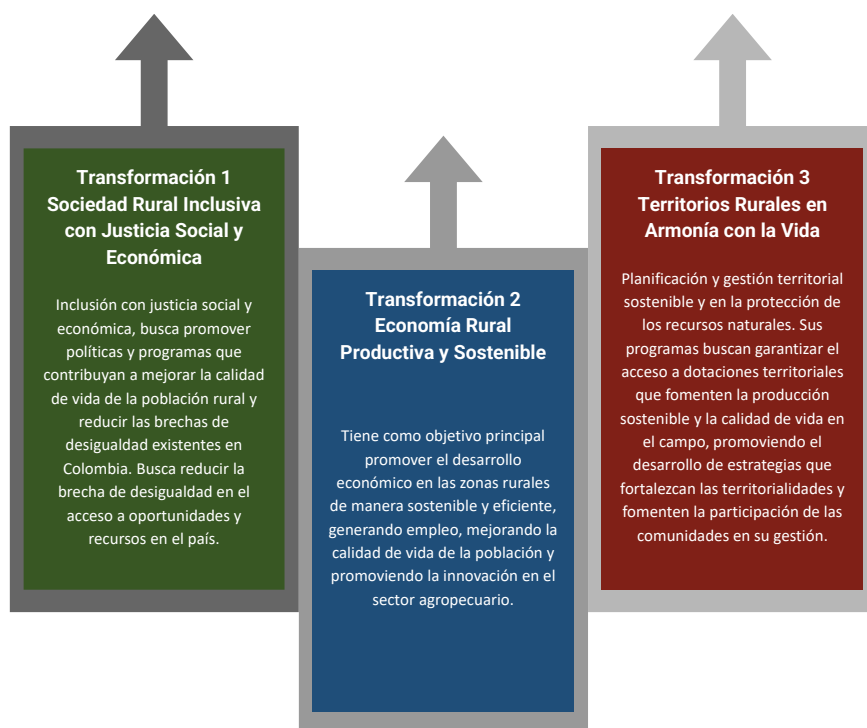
Transformación 1
Sociedad Rural Inclusiva con Justicia Social y Económica

Inclusión con justicia social y económica, busca promover políticas y programas que contribuyan a mejorar la calidad de vida de la población rural y reducir las brechas de desigualdad existentes en Colombia. Busca reducir la brecha de desigualdad en el acceso a oportunidades y recursos en el país.

Transformación 2
Economía Rural Productiva y Sostenible

Tiene como objetivo principal promover el desarrollo económico en las zonas rurales de manera sostenible y eficiente, generando empleo, mejorando la calidad de vida de la población y promoviendo la innovación en el sector agropecuario.

Transformación 3
Territorios Rurales en Armonía con la Vida

Planificación y gestión territorial sostenible y en la protección de los recursos naturales. Sus programas buscan garantizar el acceso a dotaciones territoriales que fomenten la producción sostenible y la calidad de vida en el campo, promoviendo el desarrollo de estrategias que fortalezcan las territorialidades y fomenten la participación de las comunidades en su gestión.